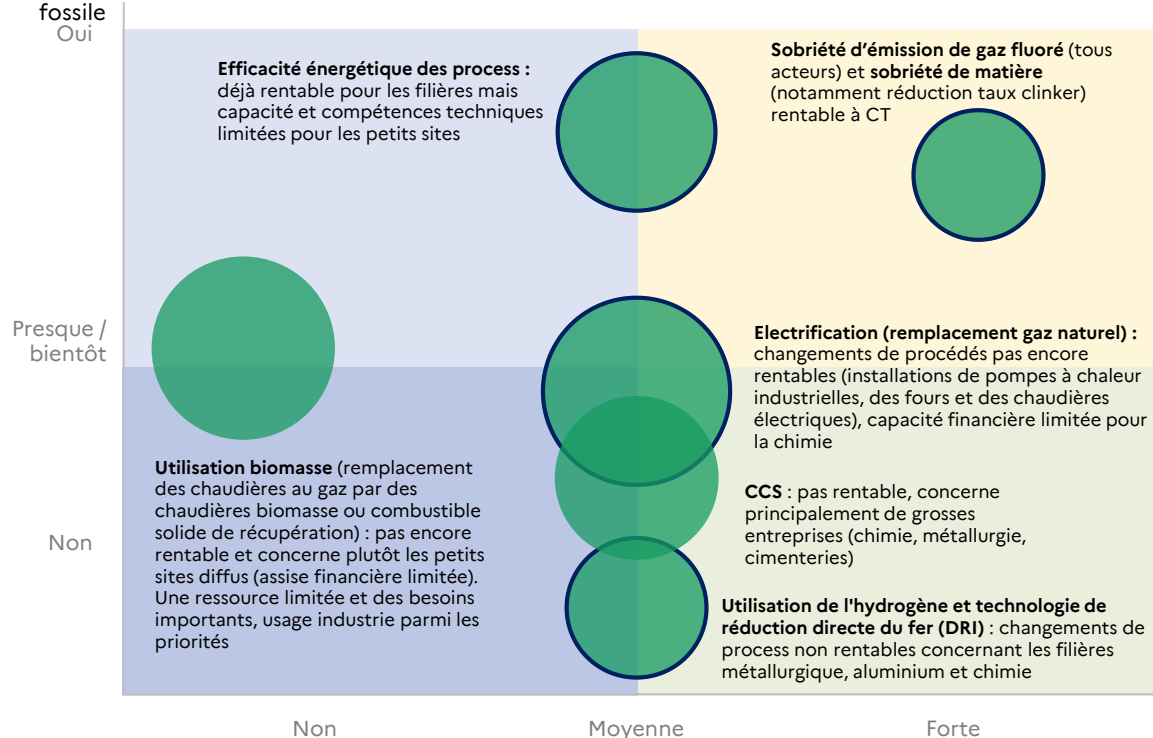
fossile

Oui

Presque / bientôt

Non

**Efficacité énergétique des process :** déjà rentable pour les filières mais capacité et compétences techniques limitées pour les petits sites

**Sobriété d'émission de gaz fluoré** (tous acteurs) et **sobriété de matière** (notamment réduction taux clinker) rentable à CT

**Electrification (remplacement gaz naturel) :** changements de procédés pas encore rentables (installations de pompes à chaleur industrielles, des fours et des chaudières électriques), capacité financière limitée pour la chimie

**Utilisation biomasse** (remplacement des chaudières au gaz par des chaudières biomasse ou combustible solide de récupération) : pas encore rentable et concerne plutôt les petits sites diffus (assise financière limitée). Une ressource limitée et des besoins importants, usage industrie parmi les priorités

**CCS** : pas rentable, concerne principalement de grosses entreprises (chimie, métallurgie, cimenteries)

**Utilisation de l'hydrogène et technologie de réduction directe du fer (DRI)** : changements de process non rentables concernant les filières métallurgique, aluminium et chimie

Non

Moyenne

Forte